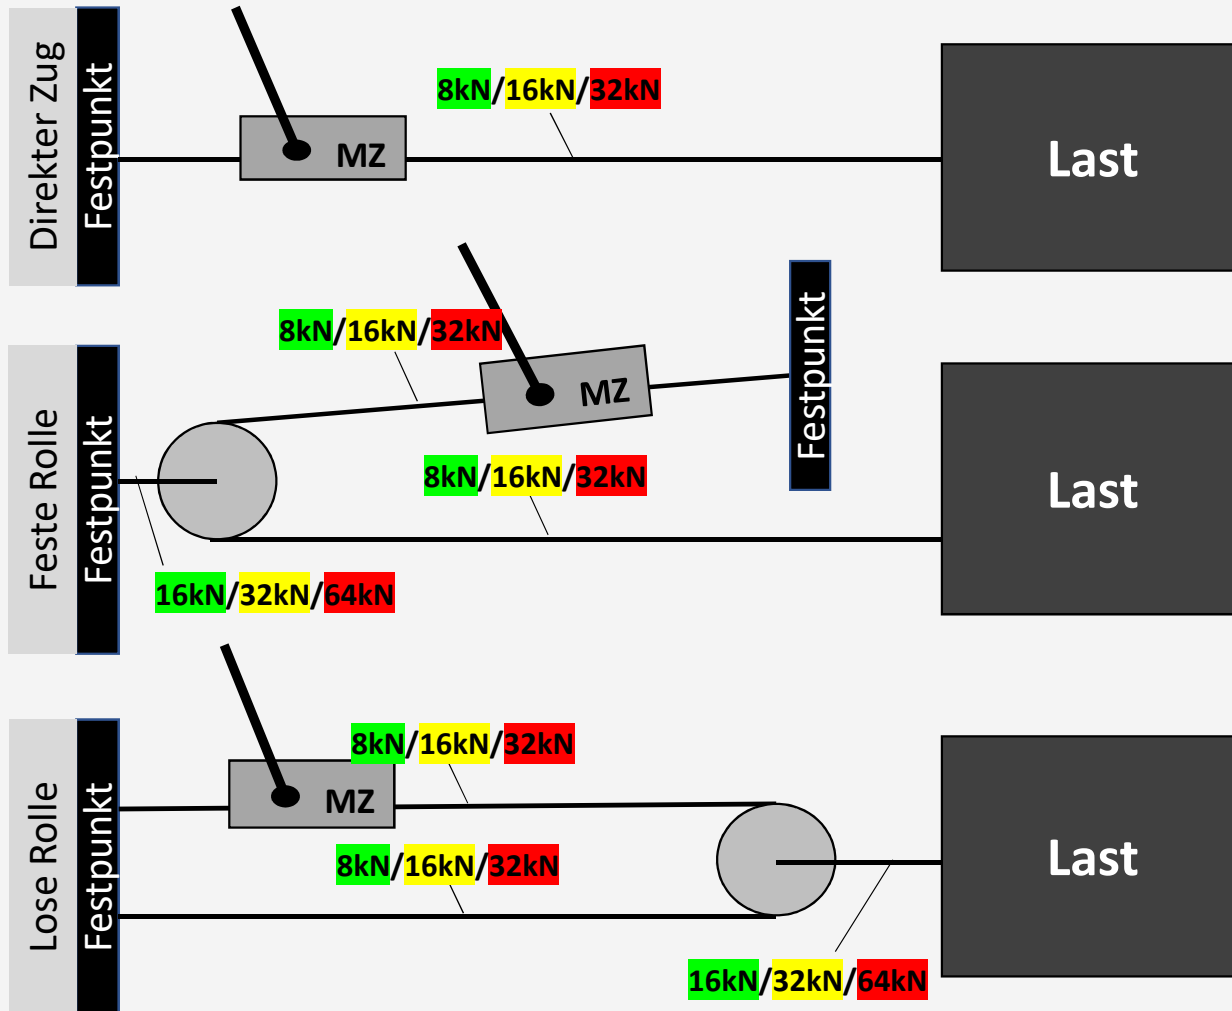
Direkter Zug
Festpunkt
MZ
8kN/16kN/32kN
Last

Feste Rolle
Festpunkt
8kN/16kN/32kN
MZ
Festpunkt
8kN/16kN/32kN
Last
16kN/32kN/64kN

Lose Rolle
Festpunkt
MZ
8kN/16kN/32kN
8kN/16kN/32kN
Last
16kN/32kN/64kN